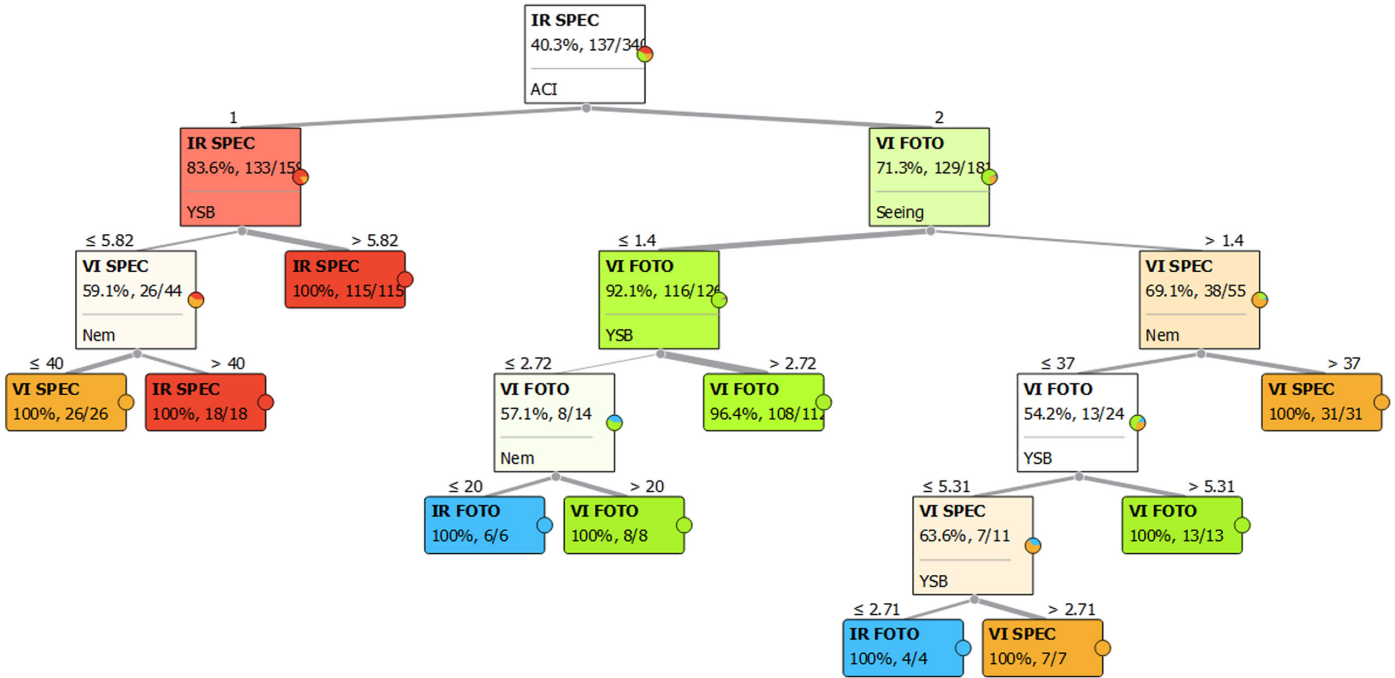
IR SPEC
40.3%, 137/340
ACI

1

IR SPEC
83.6%, 133/159
YSB

2

VI FOTO
71.3%, 129/181
Seeing

≤ 5.82

VI SPEC
59.1%, 26/44
Nem

> 5.82

IR SPEC
100%, 115/115

≤ 1.4

VI FOTO
92.1%, 116/126
YSB

> 1.4

VI SPEC
69.1%, 38/55
Nem

≤ 40

VI SPEC
100%, 26/26

> 40

IR SPEC
100%, 18/18

≤ 2.72

VI FOTO
57.1%, 8/14
Nem

> 2.72

VI FOTO
96.4%, 108/112

≤ 37

VI FOTO
54.2%, 13/24
YSB

> 37

VI SPEC
100%, 31/31

≤ 20

IR FOTO
100%, 6/6

> 20

VI FOTO
100%, 8/8

≤ 5.31

VI SPEC
63.6%, 7/11
YSB

> 5.31

VI FOTO
100%, 13/13

≤ 2.71

IR FOTO
100%, 4/4

> 2.71

VI SPEC
100%, 7/7